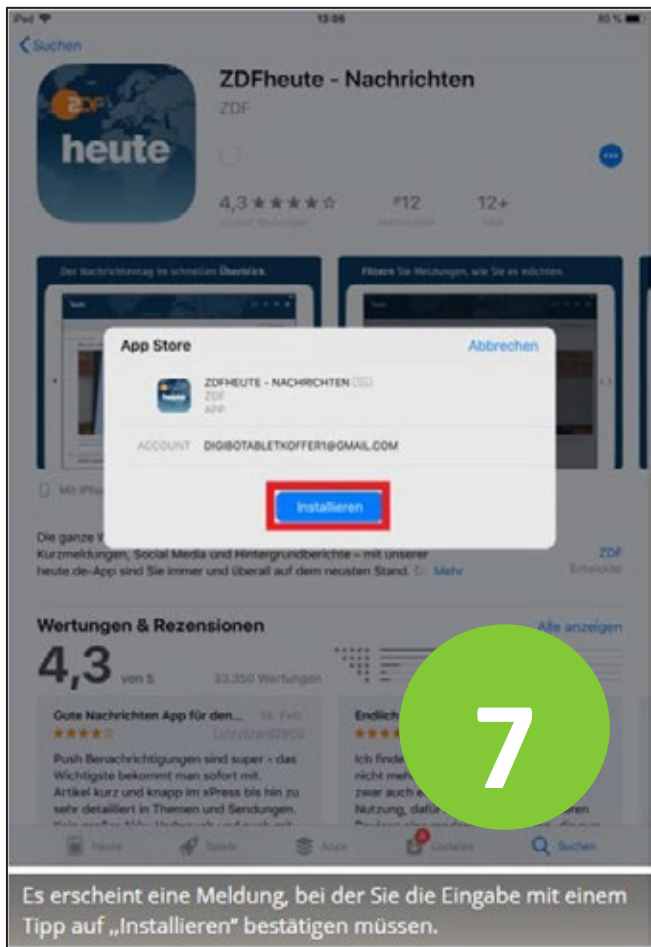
iPad 13:06 80 %

< Suchen

ZDFheute - Nachrichten

ZDF

heute

4,3 ★★★★☆

#12

12+

Der Nachrichtentag im schnellen Überblick.

Filtern Sie Meldungen, wie Sie es möchten.

App Store

Abbrechen

ZDFHEUTE - NACHRICHTEN

ZDF

APP

ACCOUNT DIGIBOTABLETKOFFER1@GMAIL.COM

Installieren

Mit iPhone

Die ganze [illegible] Kurzmeldungen, Social Media und Hintergrundberichte – mit unserer heute.de-App sind Sie immer und überall auf dem neusten Stand. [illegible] Mehr

ZDF

Entwickler

Wertungen & Rezensionen

Alle anzeigen

4,3

von 5

23.350 Wertungen

Gute Nachrichten App für den...

16. Feb.

★★★★☆

Push Benachrichtigungen sind super – das Wichtigste bekommt man sofort mit. Artikel kurz und knapp im xPress bis hin zu sehr detailliert in Themen und Sendungen.

Endlich

Ich finde nicht meh zwar auch Nutzung, dafü

7

Heute

Spiele

Apps

Updates

Suchen

Es erscheint eine Meldung, bei der Sie die Eingabe mit einem Tipp auf „Installieren“ bestätigen müssen.